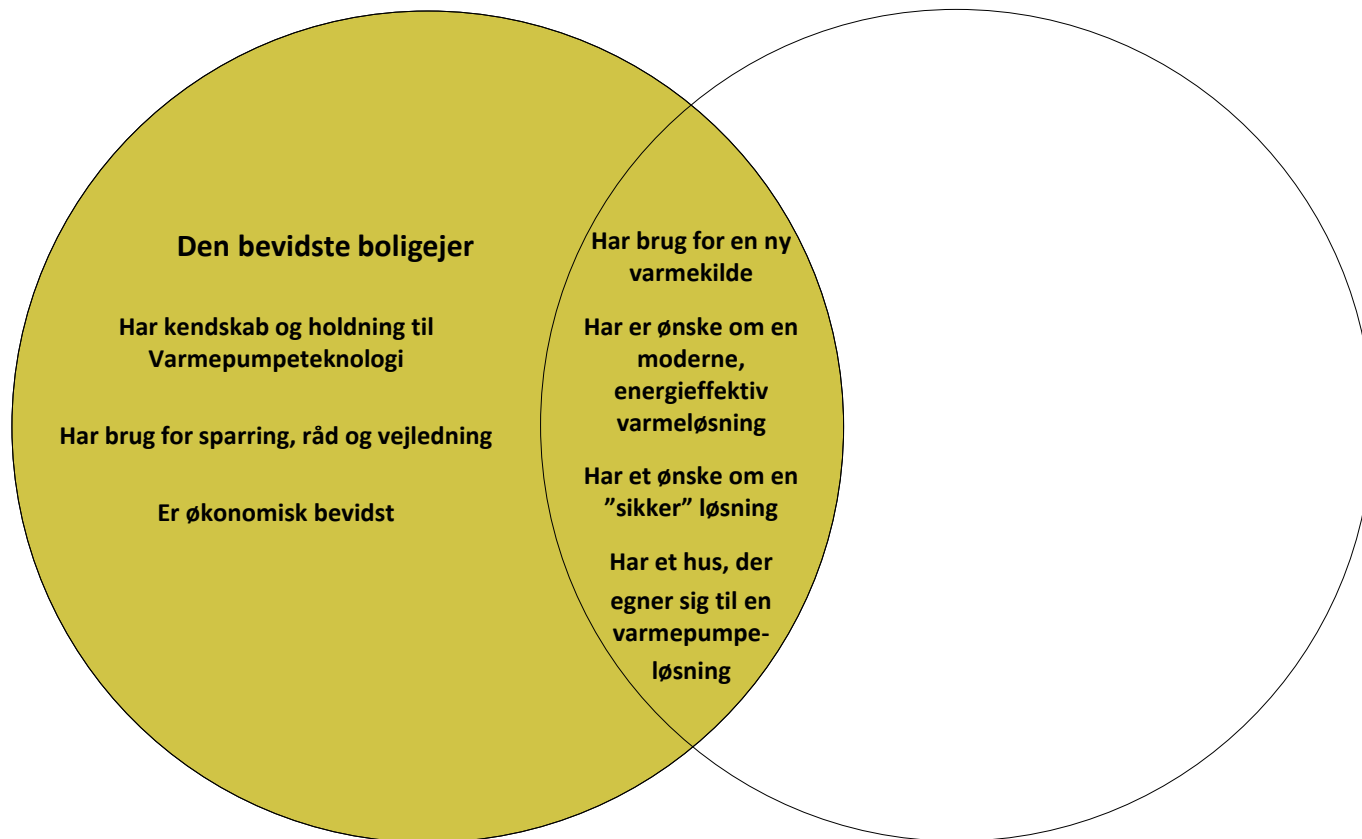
Den bevidste boligejer

Har kendskab og holdning til Varmepumpeteknologi

Har brug for sparring, råd og vejledning

Er økonomisk bevidst

Har brug for en ny varmekilde

Har er ønske om en moderne, energieffektiv varmeløsning

Har et ønske om en ”sikker” løsning

Har et hus, der egner sig til en varmepumpe-løsning